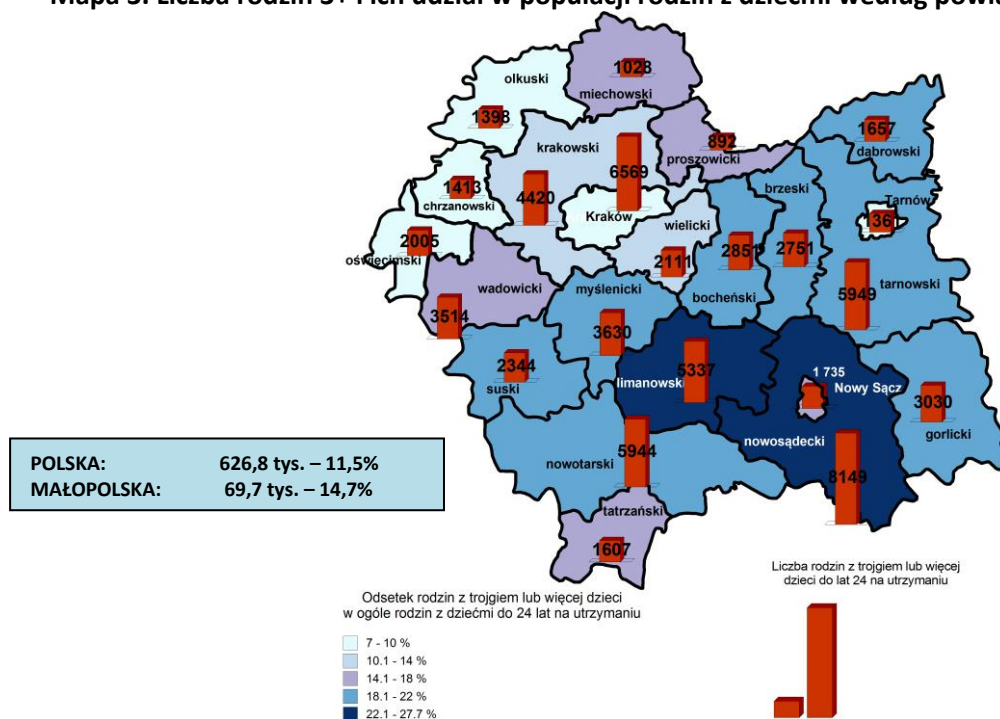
Mapa 3. Liczba rodzin 3+ i ich udział w populacji rodzin z dziećmi według powi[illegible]

olkuski
1398
miechowski
1023
krakowski
6569
4420
proszowicki
892
chrzanowski
1413
Kraków
wielicki
2111
oświęcimski
2005
dąbrowski
1657
brzeski
2751
Tarnów
1361
2851
bocheński
tarnowski
5949
wadowicki
3514
myślenicki
3630
suski
2344
limanowski
5337
1 735
Nowy Sącz
3030
gorlicki
nowosądecki
8149
nowotarski
5944
tatrzański
1607

POLSKA: 626,8 tys. – 11,5%
MAŁOPOLSKA: 69,7 tys. – 14,7%

Odsetek rodzin z trojgiem lub więcej dzieci w ogóle rodzin z dziećmi do 24 lat na utrzymaniu
7 - 10 %
10.1 - 14 %
14.1 - 18 %
18.1 - 22 %
22.1 - 27.7 %

Liczba rodzin z trojgiem lub więcej dzieci do lat 24 na utrzymaniu